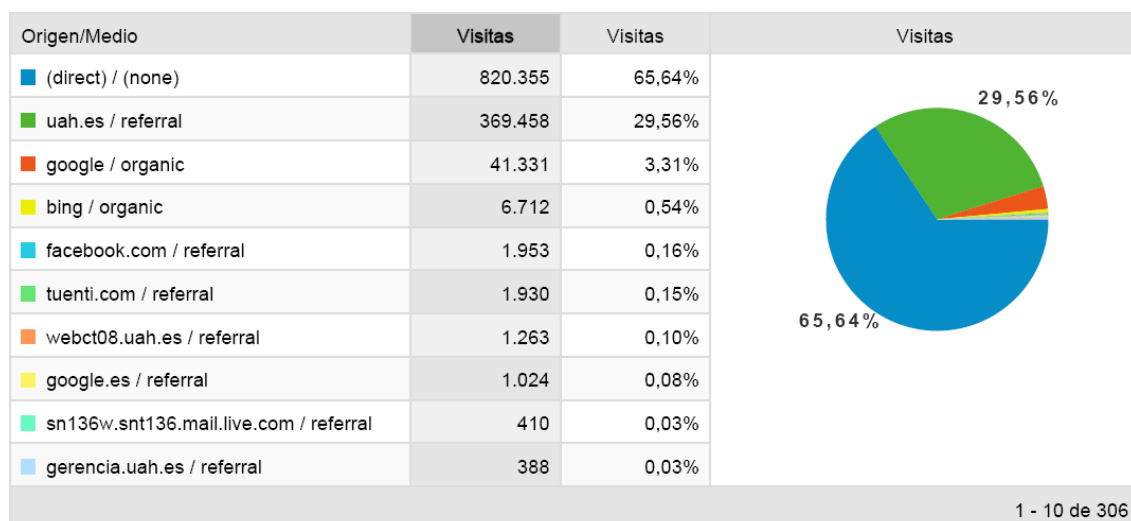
| Origen/Medio | Visitas | Visitas | Visitas |
|---|---|---|---|
| (direct) / (none) | 820.355 | 65,64% | |
| uah.es / referral | 369.458 | 29,56% | |
| google / organic | 41.331 | 3,31% | |
| bing / organic | 6.712 | 0,54% | |
| facebook.com / referral | 1.953 | 0,16% | |
| tuenti.com / referral | 1.930 | 0,15% | |
| webct08.uah.es / referral | 1.263 | 0,10% | |
| google.es / referral | 1.024 | 0,08% | |
| sn136w.snt136.mail.live.com / referral | 410 | 0,03% | |
| gerencia.uah.es / referral | 388 | 0,03% | |

29,56%

65,64%

1 - 10 de 306